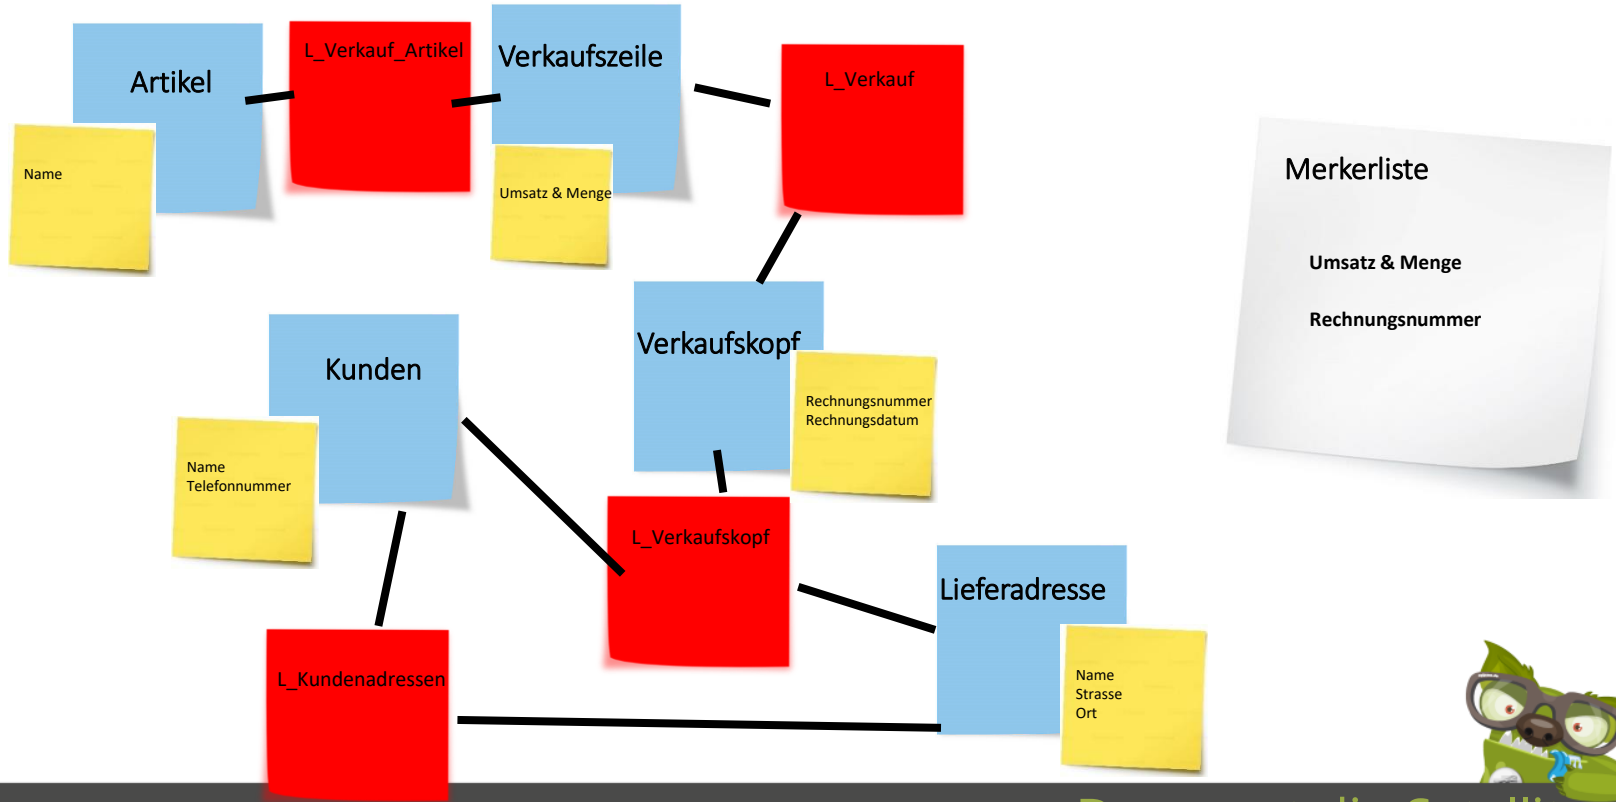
Artikel

Name

L_Verkauf_Artikel

Verkaufszeile

Umsatz & Menge

L_Verkauf

Merkerliste

Umsatz & Menge

Rechnungsnummer

Kunden

Name
Telefonnummer

Verkaufskopf

Rechnungsnummer
Rechnungsdatum

L_Verkaufskopf

Lieferadresse

Name
Strasse
Ort

L_Kundenadressen

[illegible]